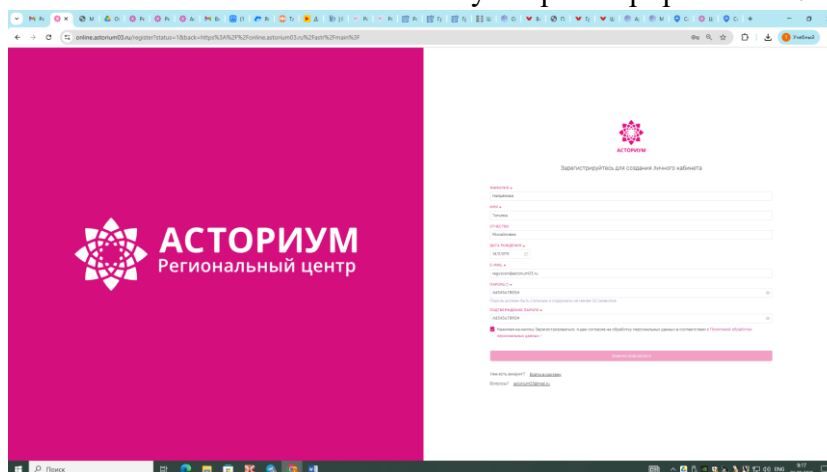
online.astorium03.ru/register?status=1&back=https%3A%2F%2Fonline.astorium03.ru%2Fasti%2Fmain%2F

Учебный

АСТОРИУМ
Региональный центр

АСТОРИУМ

Зарегистрируйтесь для создания личного кабинета

ФАМИЛИЯ *
Татаринова

ИМЯ *
Татьяна

ОТЧЕСТВО
Михайловна

ДАТА РОЖДЕНИЯ *
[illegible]

E-MAIL *
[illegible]@astorium03.ru

ПАРОЛЬ *
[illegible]

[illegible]

ПОДТВЕРЖДЕНИЕ ПАРОЛЯ *
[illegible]

Нажимая на кнопку Зарегистрироваться, я даю согласие на обработку персональных данных в соответствии с Политикой обработки персональных данных

Зарегистрироваться

Уже есть аккаунт? Войти в систему

Вопросы? astorium03@mail.ru

Поиск

ENG